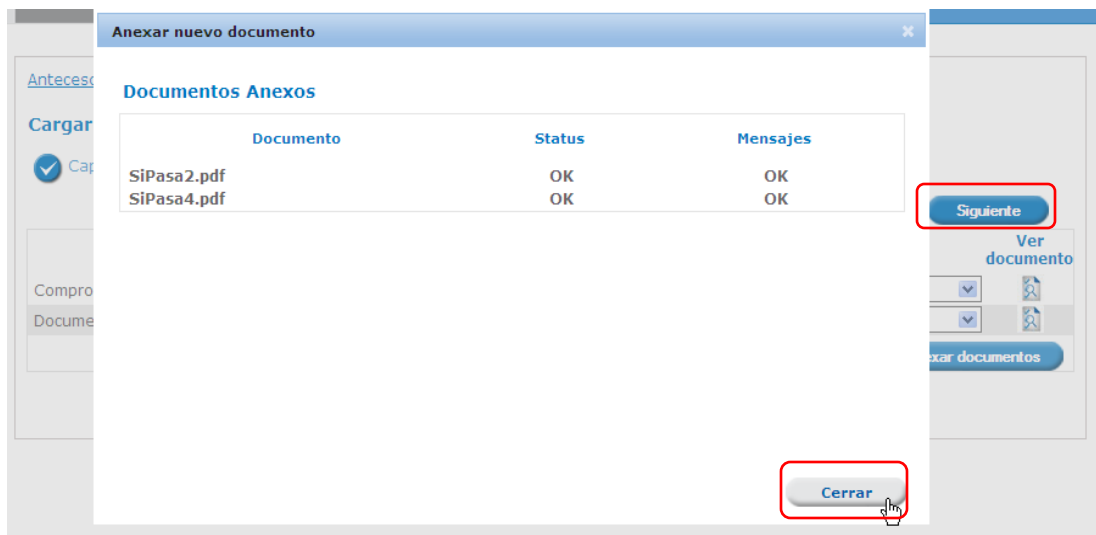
Anexar nuevo documento

×

Documentos Anexos

| Documento | Status | Mensajes |
|---|---|---|
| SiPasa2.pdf | OK | OK |
| SiPasa4.pdf | OK | OK |

Cerrar

Antecesc

Cargar

Cap

Compro

Docume

Siguiente

Ver documento

xar documentos